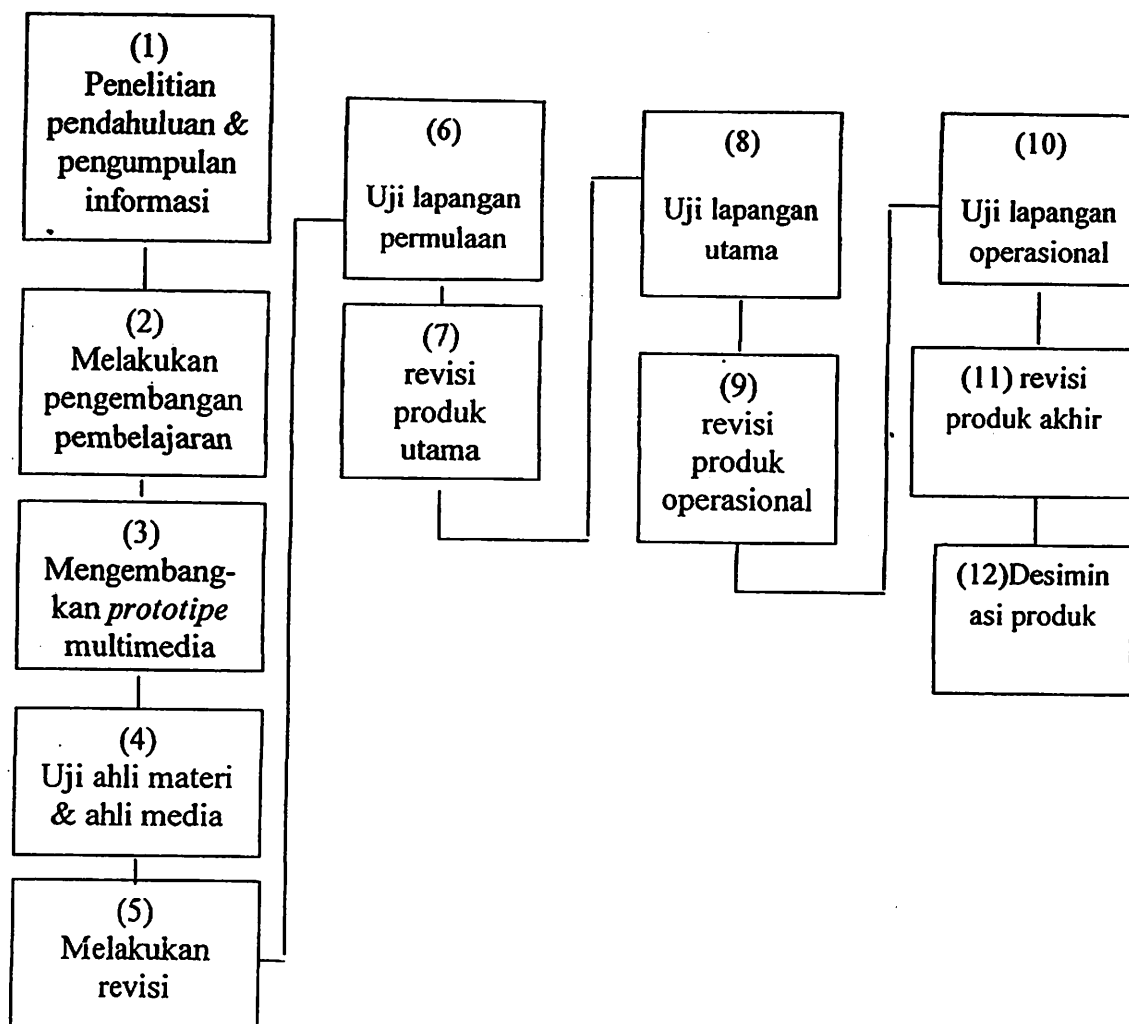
(1)
Penelitian pendahuluan & pengumpulan informasi

(2)
Melakukan pengembangan pembelajaran

(3)
Mengembangkan *prototipe* multimedia

(4)
Uji ahli materi & ahli media

(5)
Melakukan revisi

(6)
Uji lapangan permulaan

(7)
revisi produk utama

(8)
Uji lapangan utama

(9)
revisi produk operasional

(10)
Uji lapangan operasional

(11) revisi produk akhir

(12)Desimin asi produk